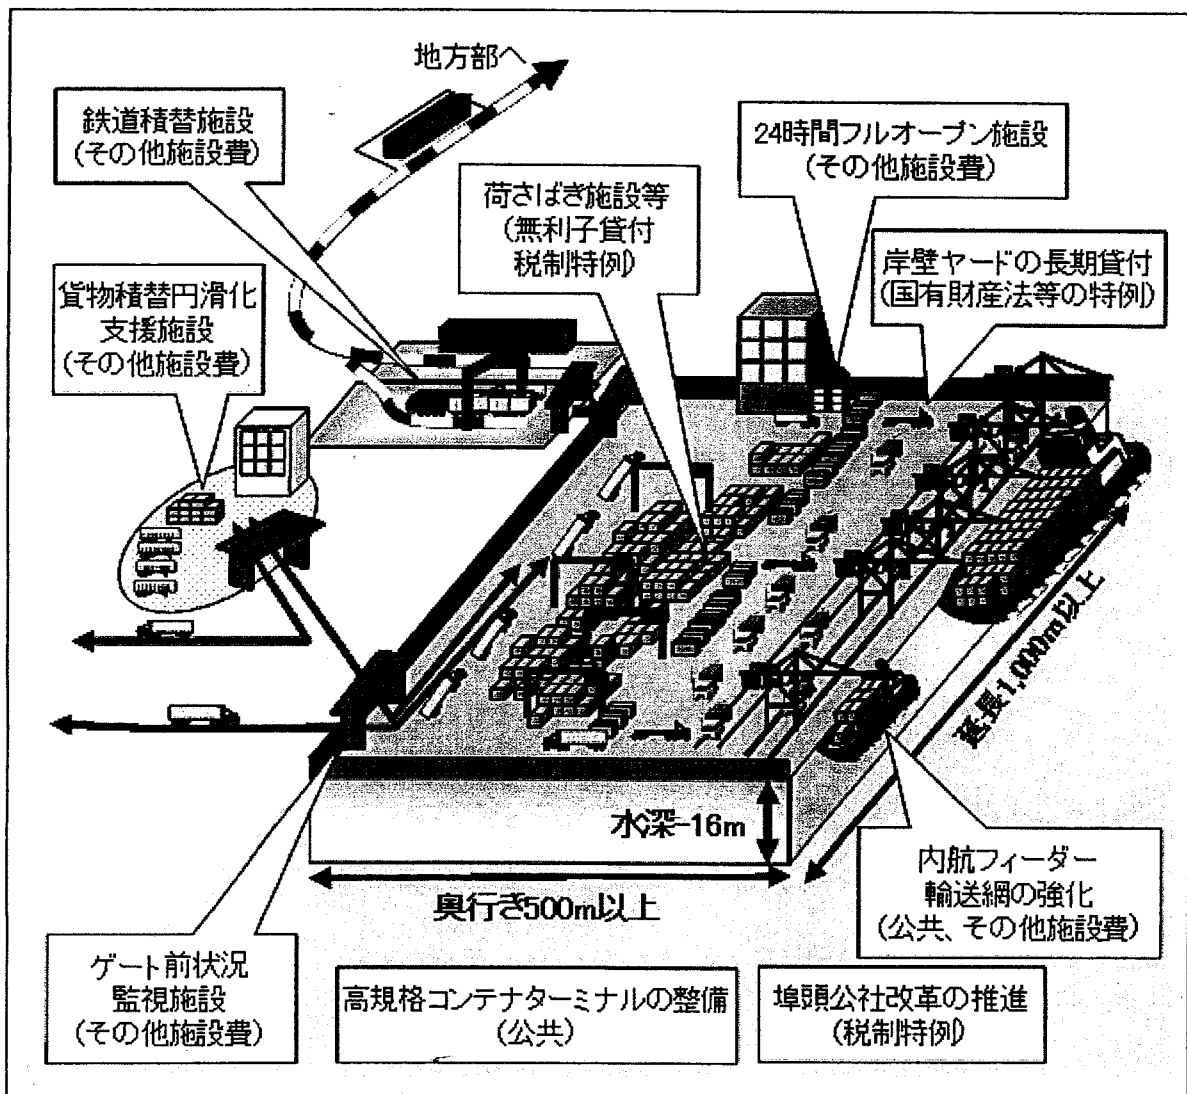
地方部へ

鉄道積替施設
(その他施設費)

24時間フルオープン施設
(その他施設費)

荷さばき施設等
(無利子貸付
税制特例)

岸壁ヤードの長期貸付
(国有財産法等の特例)

貨物積替円滑化
支援施設
(その他施設費)

延長1,000m以上

水深-16m

奥行き500m以上

内航フィーダー
輸送網の強化
(公共、その他施設費)

ゲート前状況
監視施設
(その他施設費)

高規格コンテナターミナルの整備
(公共)

埠頭公社改革の推進
(税制特例)